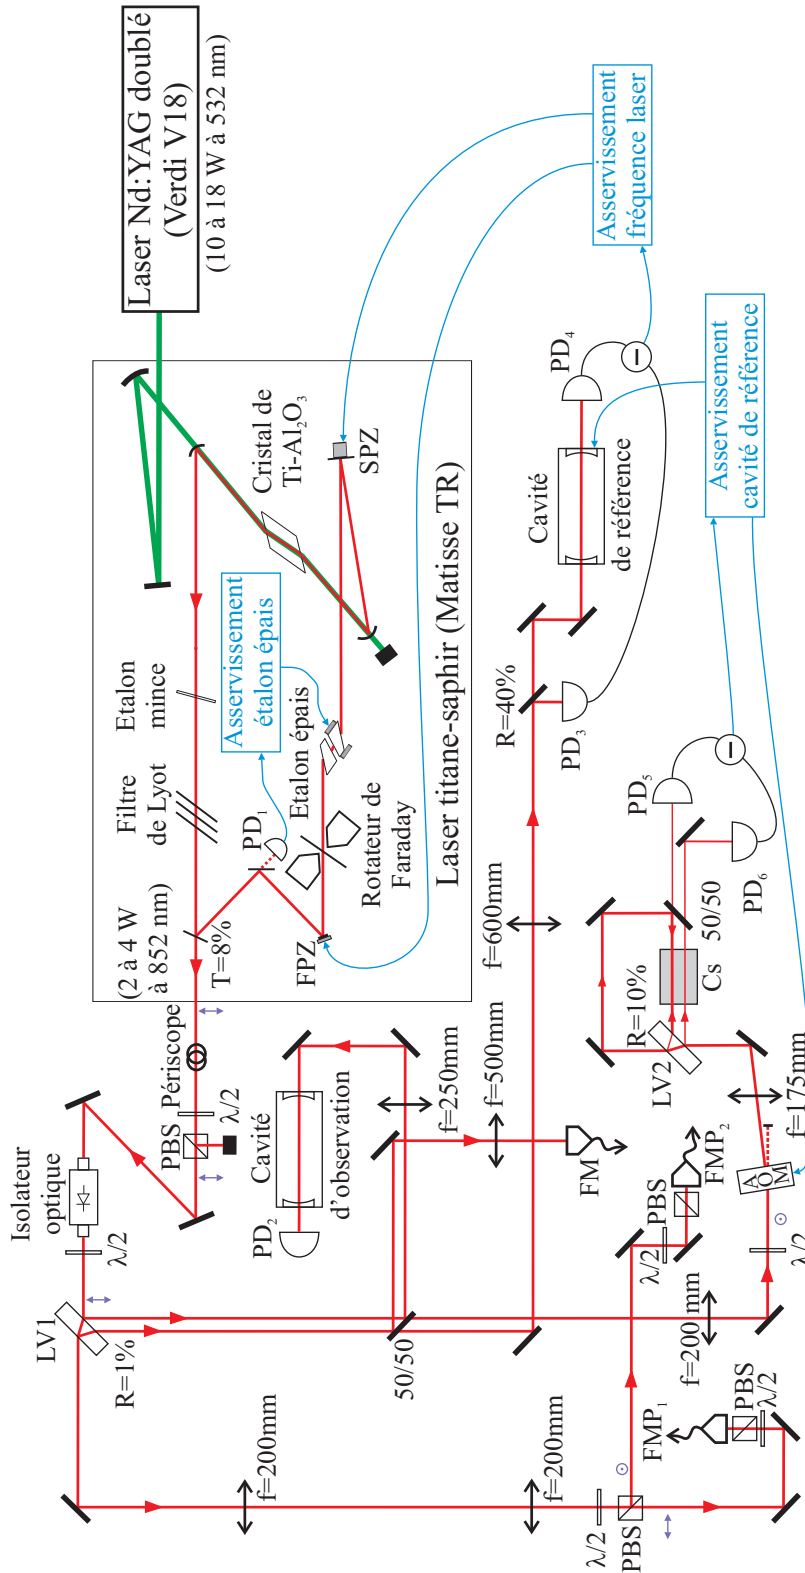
Laser Nd:YAG doublé
(Verdi V18)
(10 à 18 W à 532 nm)

Asservissement fréquence laser

Asservissement cavité de référence

Cristal de Ti-$Al_2O_3$

SPZ

$PD_4$

Cavité de référence

Laser titane-saphir (Matisse TR)

Asservissement étalon épais

Etalon mince

Etalon épais

Filtre de Lyot

$PD_1$

Rotateur de Faraday

(2 à 4 W à 852 nm)

T=8%

FPZ

R=40%

$PD_3$

$PD_5$

$PD_6$

50/50

Cs

R=10%

LV2

f=600mm

f=500mm

f=250mm

f=175mm

Périscope

PBS

λ/2

Isolateur optique

λ/2

Cavité d'observation

$PD_2$

FM

$FMP_2$

PBS

λ/2

AOM

λ/2

LV1

R=1%

50/50

f=200 mm

f=200mm

f=200mm

$FMP_1$

PBS

λ/2

λ/2

PBS